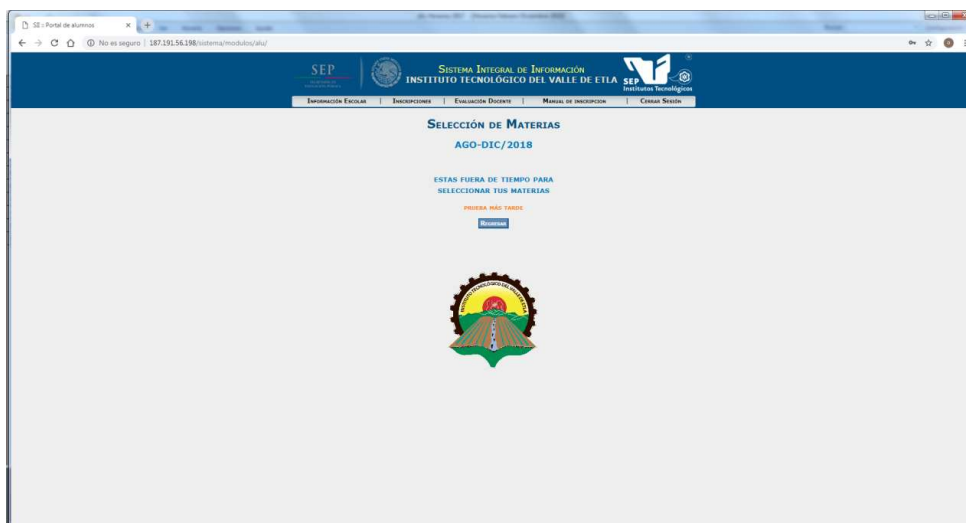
SII :: Portal de alumnos

No es seguro | 187.191.56.198/sistema/modulos/alu/

SEP

Sistema Integral de Información
INSTITUTO TECNOLÓGICO DEL VALLE DE ETLA

SEP
Institutos Tecnológicos

Información Escolar | Inscripciones | Evaluación Docente | Manual de inscripcion | Cerrar Sesión

Selección de Materias

AGO-DIC/2018

ESTAS FUERA DE TIEMPO PARA SELECCIONAR TUS MATERIAS

PRUEBA MÁS TARDE

Regresar

INSTITUTO TECNOLÓGICO DEL VALLE DE ETLA